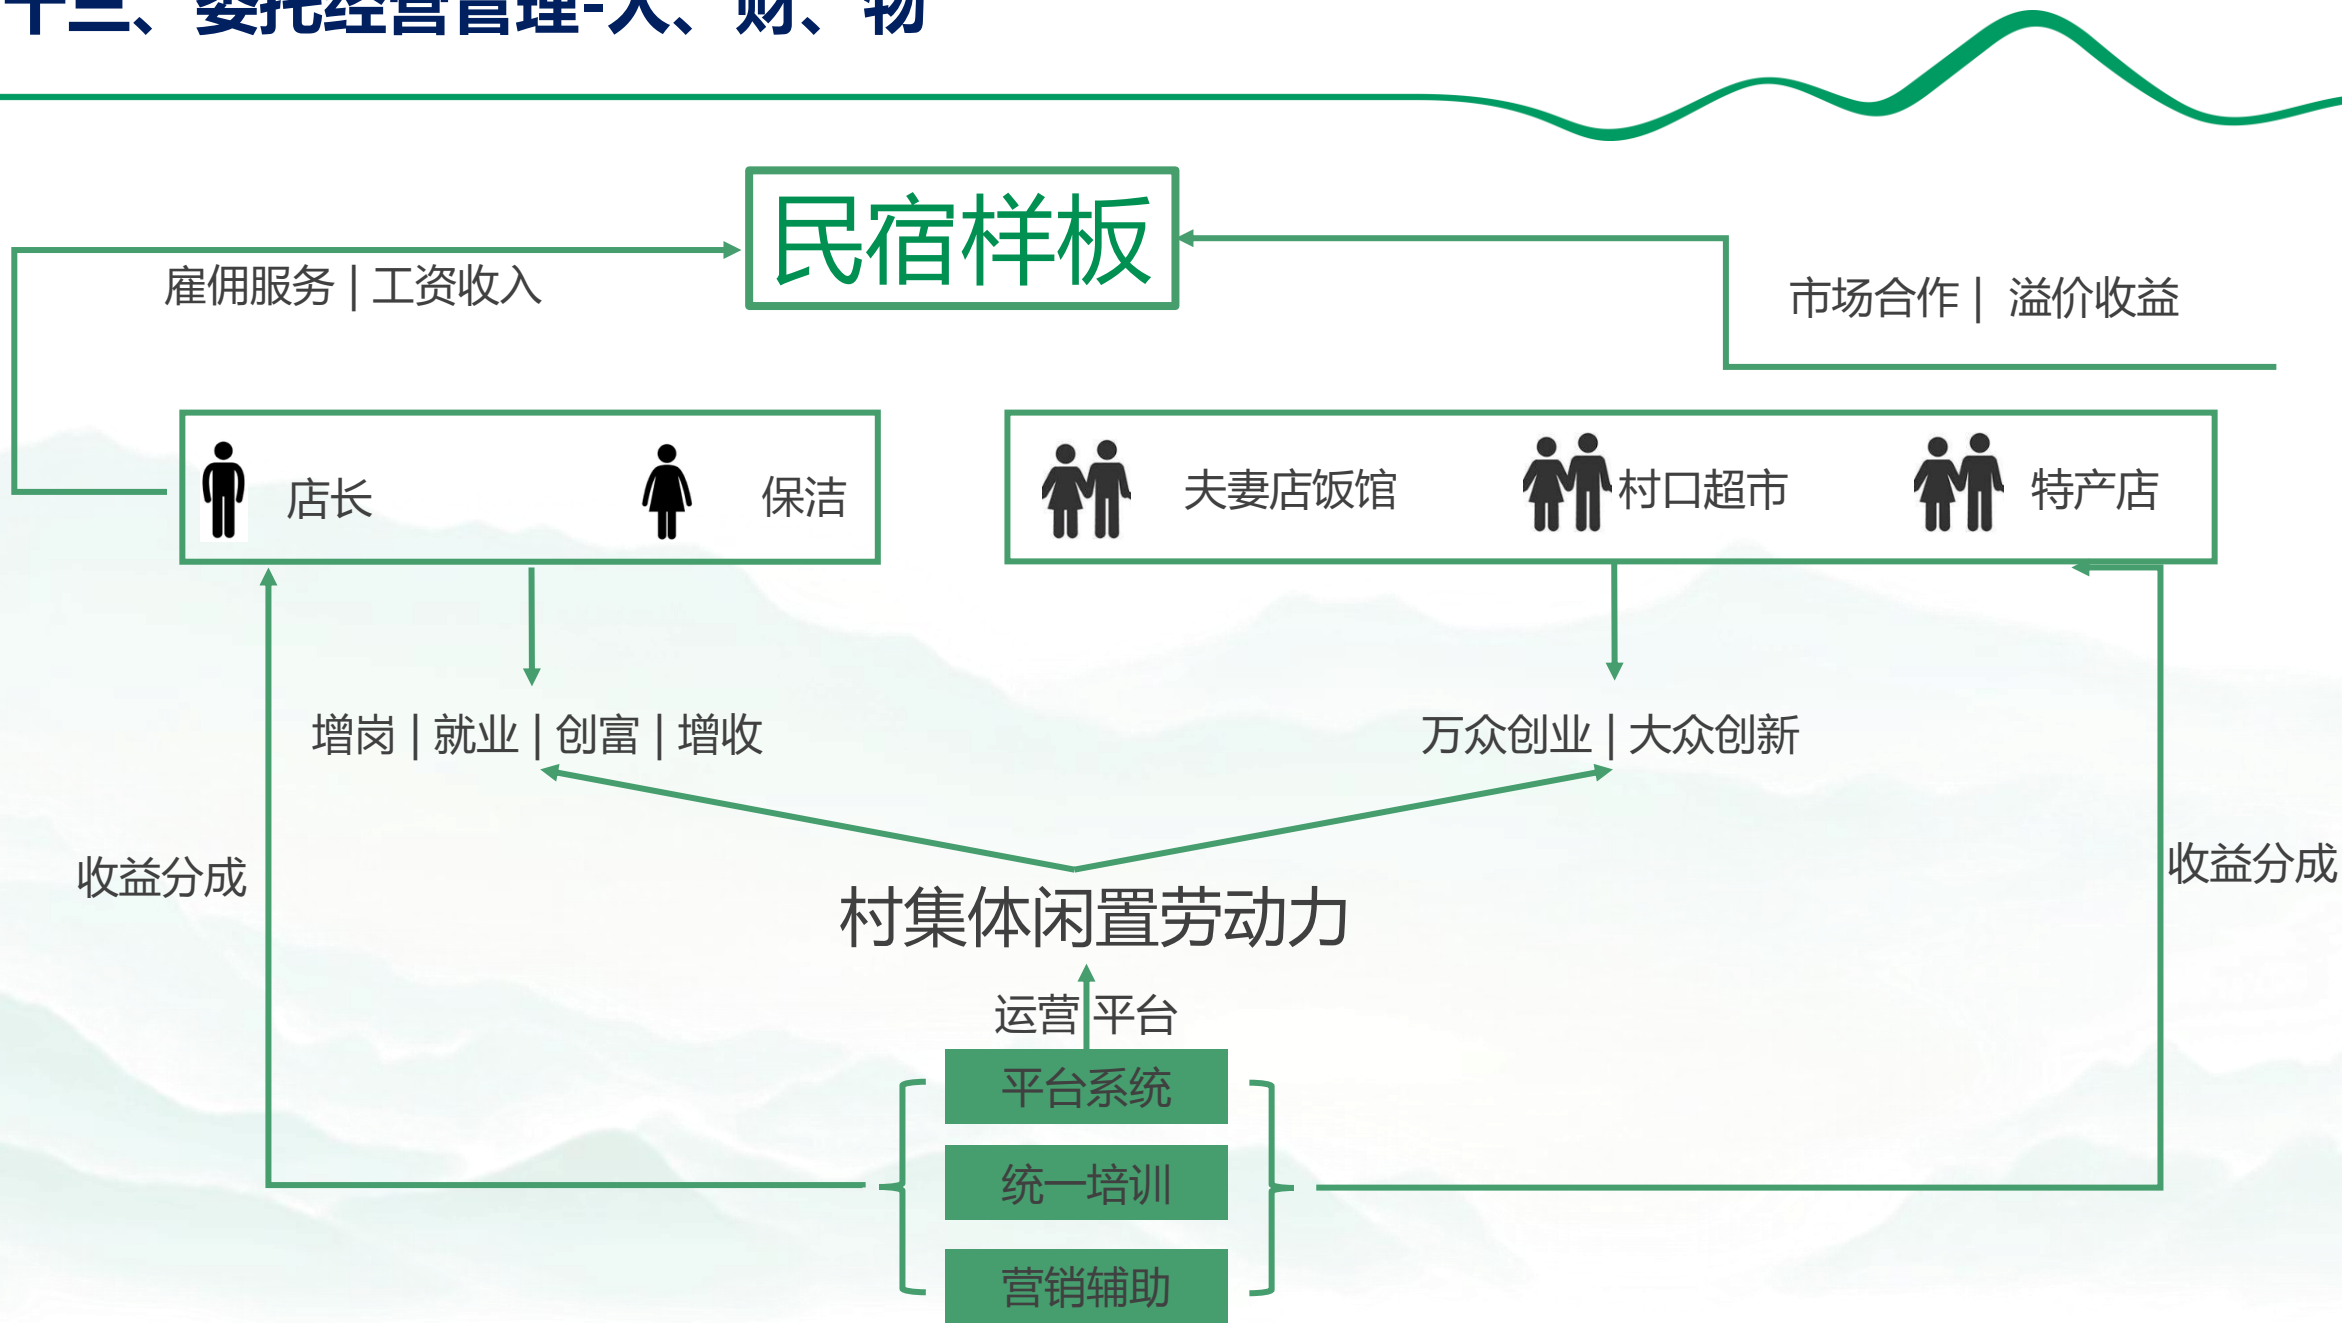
十三、委托经营管理-人、财、物

民宿样板

雇佣服务 | 工资收入

市场合作 | 溢价收益

店长

保洁

夫妻店饭馆

村口超市

特产店

增岗 | 就业 | 创富 | 增收

万众创业 | 大众创新

收益分成

收益分成

村集体闲置劳动力

运营 平台

平台系统

统一培训

营销辅助